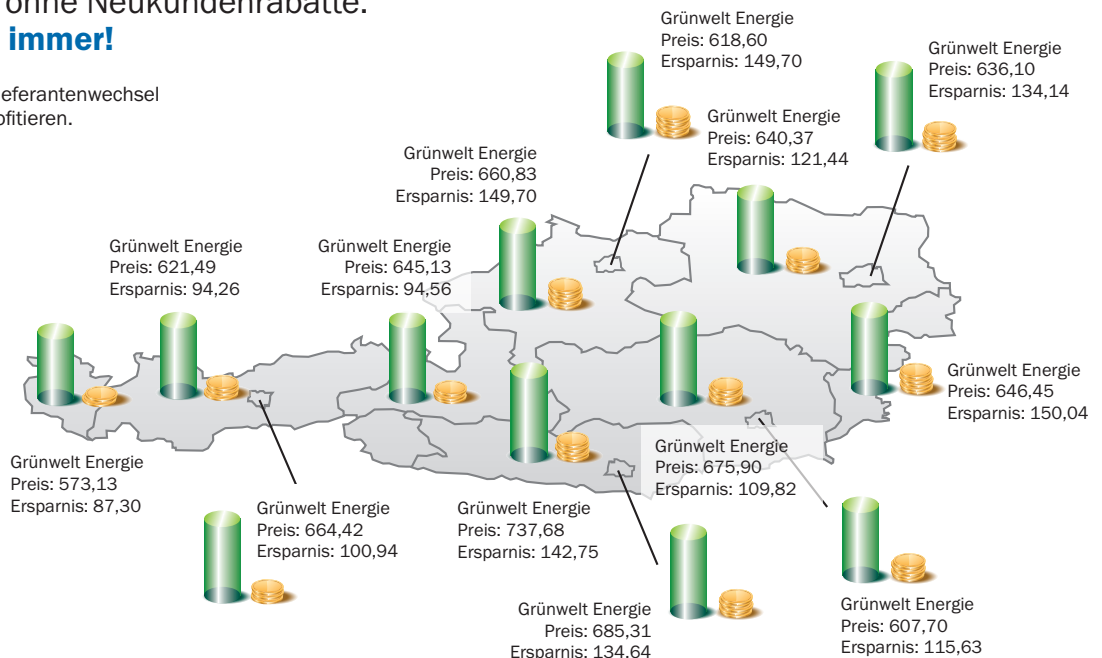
ohne Neukundenrabatte.
immer!

eferantenwechsel
ofitieren.

Grünwelt Energie
Preis: 618,60
Ersparnis: 149,70

Grünwelt Energie
Preis: 636,10
Ersparnis: 134,14

Grünwelt Energie
Preis: 640,37
Ersparnis: 121,44

Grünwelt Energie
Preis: 660,83
Ersparnis: 149,70

Grünwelt Energie
Preis: 621,49
Ersparnis: 94,26

Grünwelt Energie
Preis: 645,13
Ersparnis: 94,56

Grünwelt Energie
Preis: 646,45
Ersparnis: 150,04

Grünwelt Energie
Preis: 573,13
Ersparnis: 87,30

Grünwelt Energie
Preis: 675,90
Ersparnis: 109,82

Grünwelt Energie
Preis: 664,42
Ersparnis: 100,94

Grünwelt Energie
Preis: 737,68
Ersparnis: 142,75

Grünwelt Energie
Preis: 685,31
Ersparnis: 134,64

Grünwelt Energie
Preis: 607,70
Ersparnis: 115,63